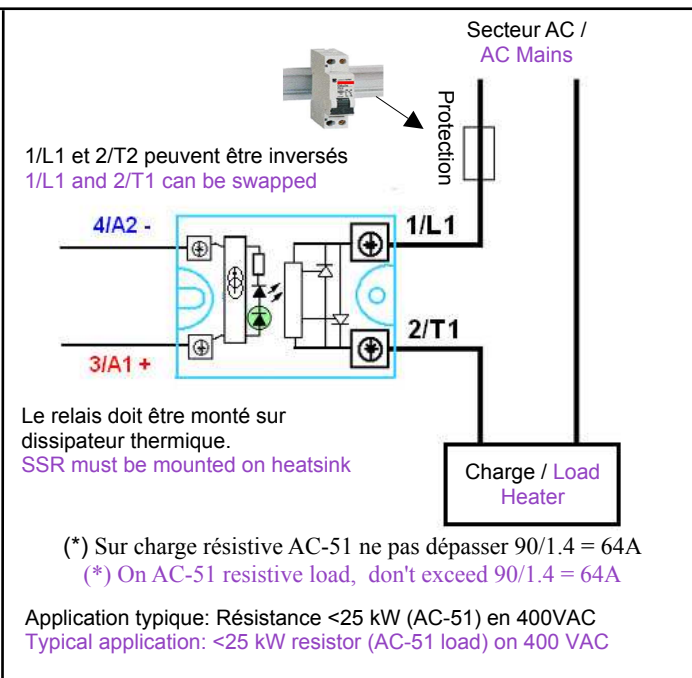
Secteur AC /
AC Mains

Protection

1/L1 et 2/T2 peuvent être inversés
1/L1 and 2/T1 can be swapped

4/A2 -

1/L1

2/T1

3/A1 +

Le relais doit être monté sur dissipateur thermique.
SSR must be mounted on heatsink

Charge / Load
Heater

(*) Sur charge résistive AC-51 ne pas dépasser 90/1.4 = 64A
(*) On AC-51 resistive load, don't exceed 90/1.4 = 64A

Application typique: Résistance <25 kW (AC-51) en 400VAC
Typical application: <25 kW resistor (AC-51 load) on 400 VAC